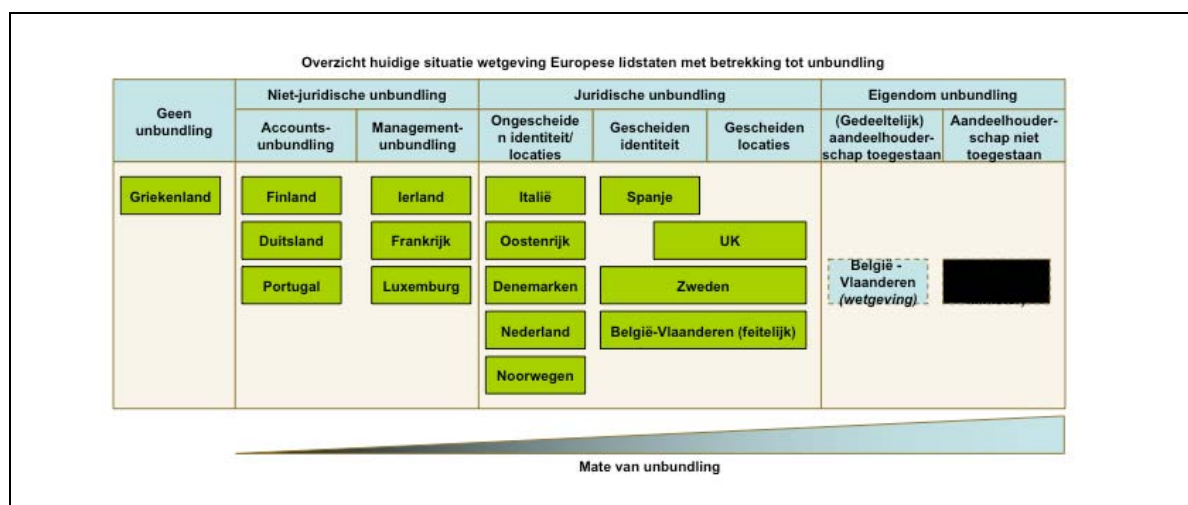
Overzicht huidige situatie wetgeving Europese lidstaten met betrekking tot unbundling

| Geen unbundling | Niet-juridische unbundling: Accounts-unbundling | Niet-juridische unbundling: Management-unbundling | Juridische unbundling: Ongescheiden identiteit/ locaties | Juridische unbundling: Gescheiden identiteit | Juridische unbundling: Gescheiden locaties | Eigendom unbundling: (Gedeeltelijk) aandeelhouderschap toegestaan | Eigendom unbundling: Aandeelhouderschap niet toegestaan |
|---|---|---|---|---|---|---|---|
| Griekenland | Finland | Ierland | Italië | Spanje | | | |
| | Duitsland | Frankrijk | Oostenrijk | UK | UK | | |
| | Portugal | Luxemburg | Denemarken | Zweden | Zweden | België - Vlaanderen (wetgeving) | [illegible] |
| | | | Nederland | België-Vlaanderen (feitelijk) | België-Vlaanderen (feitelijk) | | |
| | | | Noorwegen | | | | |

Mate van unbundling